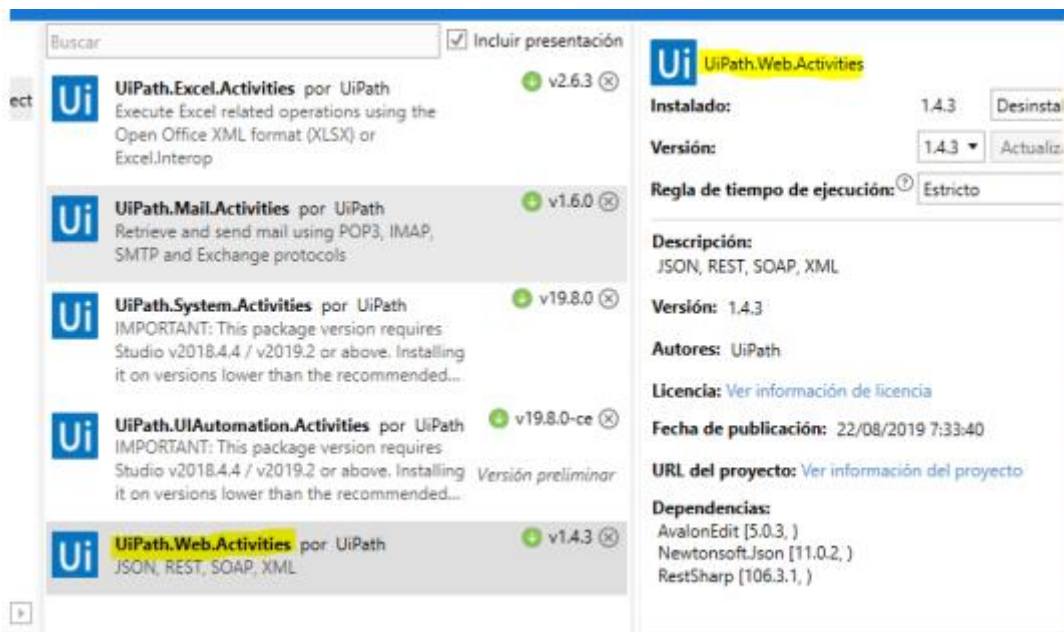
ect

Buscar

Incluir presentación

Ui UiPath.Excel.Activities por UiPath
Execute Excel related operations using the Open Office XML format (XLSX) or Excel.Interop
v2.6.3

Ui UiPath.Mail.Activities por UiPath
Retrieve and send mail using POP3, IMAP, SMTP and Exchange protocols
v1.6.0

Ui UiPath.System.Activities por UiPath
IMPORTANT: This package version requires Studio v2018.4.4 / v2019.2 or above. Installing it on versions lower than the recommended...
v19.8.0

Ui UiPath.UIAutomation.Activities por UiPath
IMPORTANT: This package version requires Studio v2018.4.4 / v2019.2 or above. Installing it on versions lower than the recommended...
v19.8.0-ce
Versión preliminar

Ui UiPath.Web.Activities por UiPath
JSON, REST, SOAP, XML
v1.4.3

Ui UiPath.Web.Activities

Instalado: 1.4.3 Desinsta

Versión: 1.4.3 Actualiz

Regla de tiempo de ejecución: Estricto

Descripción:
JSON, REST, SOAP, XML

Versión: 1.4.3

Autores: UiPath

Licencia: Ver información de licencia

Fecha de publicación: 22/08/2019 7:33:40

URL del proyecto: Ver información del proyecto

Dependencias:
AvalonEdit [5.0.3, )
Newtonsoft.Json [11.0.2, )
RestSharp [106.3.1, )